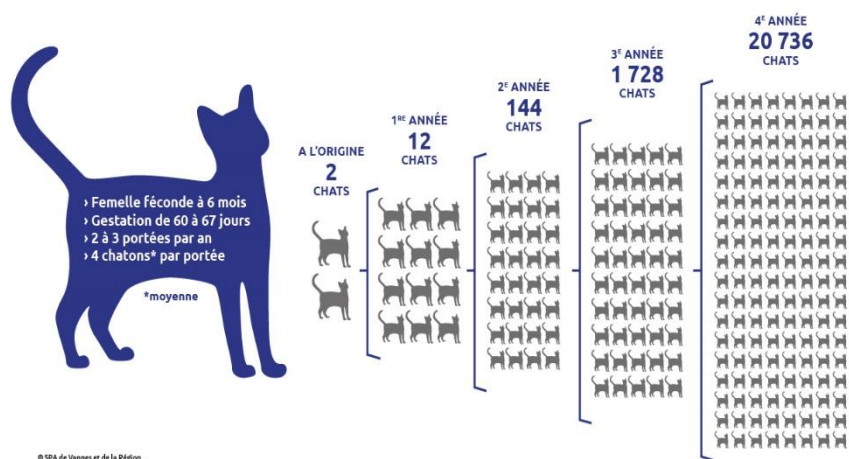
› Femelle féconde à 6 mois
› Gestation de 60 à 67 jours
› 2 à 3 portées par an
› 4 chatons* par portée

*moyenne

A L'ORIGINE
2
CHATS

1$^{RE}$ ANNÉE
12
CHATS

2$^{E}$ ANNÉE
144
CHATS

3$^{E}$ ANNÉE
1 728
CHATS

4$^{E}$ ANNÉE
20 736
CHATS

© SPA de Vannes et de la Région